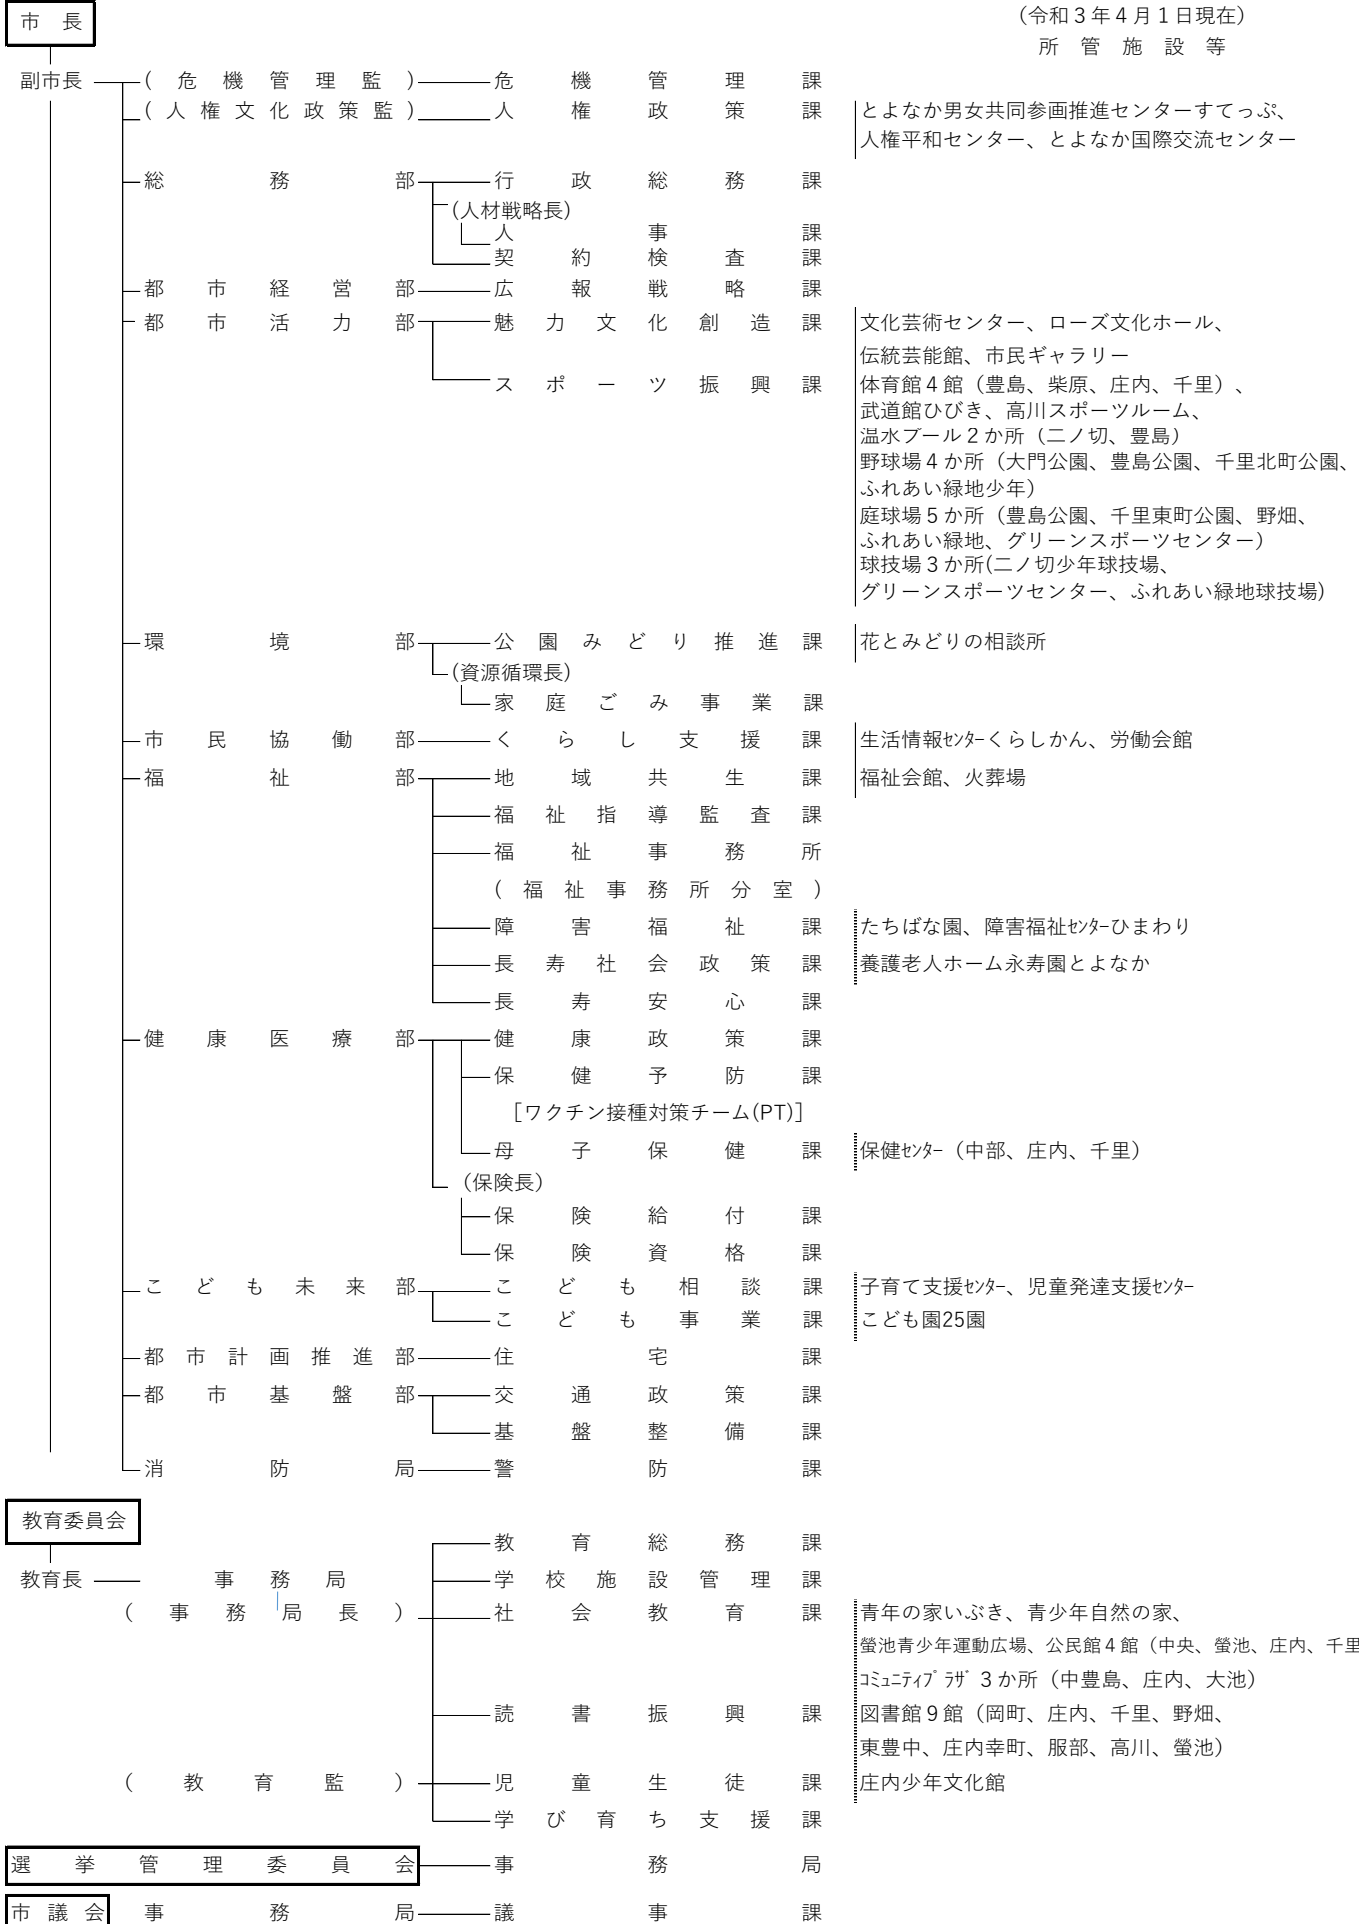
市長

（令和３年４月１日現在）
所管施設等

副市長
（危機管理監）　危機管理課
（人権文化政策監）　人権政策課　とよなか男女共同参画推進センターすてっぷ、人権平和センター、とよなか国際交流センター

総務部　行政総務課
（人材戦略長）
人事課
契約検査課
都市経営部　広報戦略課
都市活力部　魅力文化創造課　文化芸術センター、ローズ文化ホール、伝統芸能館、市民ギャラリー
スポーツ振興課　体育館４館（豊島、柴原、庄内、千里）、武道館ひびき、高川スポーツルーム、温水プール２か所（二ノ切、豊島）
野球場４か所（大門公園、豊島公園、千里北町公園、ふれあい緑地少年）
庭球場５か所（豊島公園、千里東町公園、野畑、ふれあい緑地、グリーンスポーツセンター）
球技場３か所(二ノ切少年球技場、グリーンスポーツセンター、ふれあい緑地球技場)
環境部　公園みどり推進課　花とみどりの相談所
（資源循環長）
家庭ごみ事業課
市民協働部　くらし支援課　生活情報ｾﾝﾀｰくらしかん、労働会館
福祉部　地域共生課　福祉会館、火葬場
福祉指導監査課
福祉事務所
（福祉事務所分室）
障害福祉課　たちばな園、障害福祉ｾﾝﾀｰひまわり
長寿社会政策課　養護老人ホーム永寿園とよなか
長寿安心課
健康医療部　健康政策課
保健予防課
［ワクチン接種対策チーム(PT)］
母子保健課　保健ｾﾝﾀｰ（中部、庄内、千里）
（保険長）
保険給付課
保険資格課
こども未来部　こども相談課　子育て支援ｾﾝﾀｰ、児童発達支援ｾﾝﾀｰ
こども事業課　こども園25園
都市計画推進部　住宅課
都市基盤部　交通政策課
基盤整備課
消防局　警防課

教育委員会
教育長　事務局
（事務局長）
教育総務課
学校施設管理課
社会教育課　青年の家いぶき、青少年自然の家、螢池青少年運動広場、公民館４館（中央、螢池、庄内、千里
ｺﾐｭﾆﾃｨﾌﾟﾗｻﾞ３か所（中豊島、庄内、大池）
読書振興課　図書館９館（岡町、庄内、千里、野畑、東豊中、庄内幸町、服部、高川、螢池）
（教育監）　児童生徒課　庄内少年文化館
学び育ち支援課

選挙管理委員会　事務局

市議会　事務局　議事課